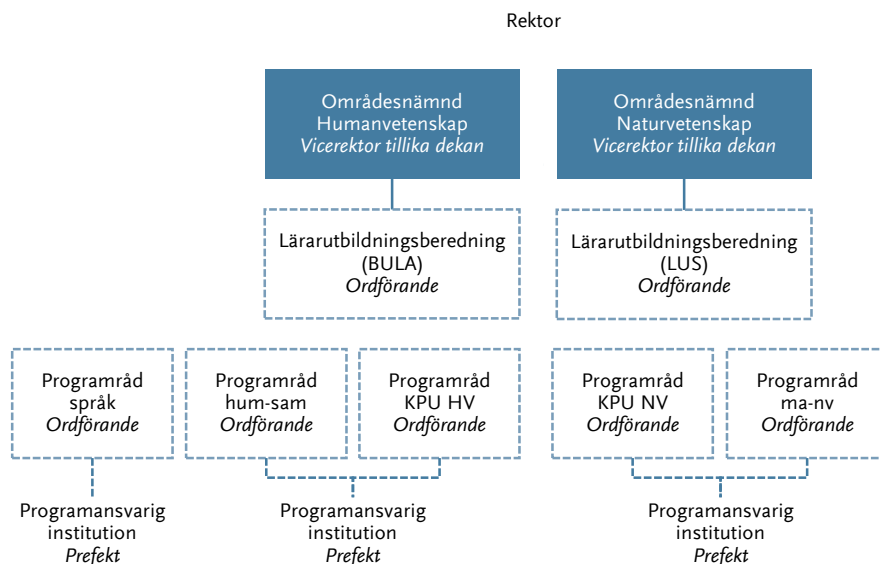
Rektor

Områdesnämnd
Humanvetenskap
*Vicerektor tillika dekan*

Områdesnämnd
Naturvetenskap
*Vicerektor tillika dekan*

Lärarutbildningsberedning
(BULA)
*Ordförande*

Lärarutbildningsberedning
(LUS)
*Ordförande*

Programråd
språk
*Ordförande*

Programråd
hum-sam
*Ordförande*

Programråd
KPU HV
*Ordförande*

Programråd
KPU NV
*Ordförande*

Programråd
ma-nv
*Ordförande*

Programansvarig
institution
*Prefekt*

Programansvarig
institution
*Prefekt*

Programansvarig
institution
*Prefekt*